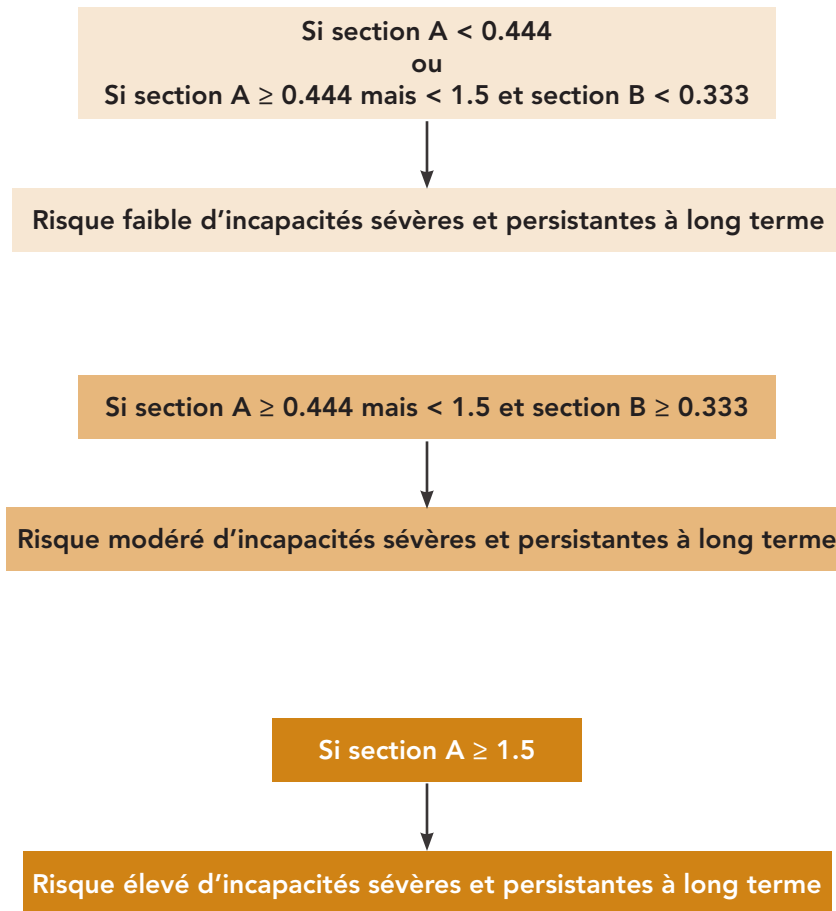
Si section A < 0.444
ou
Si section A ≥ 0.444 mais < 1.5 et section B < 0.333

Risque faible d’incapacités sévères et persistantes à long terme

Si section A ≥ 0.444 mais < 1.5 et section B ≥ 0.333

Risque modéré d’incapacités sévères et persistantes à long terme

Si section A ≥ 1.5

Risque élevé d’incapacités sévères et persistantes à long terme